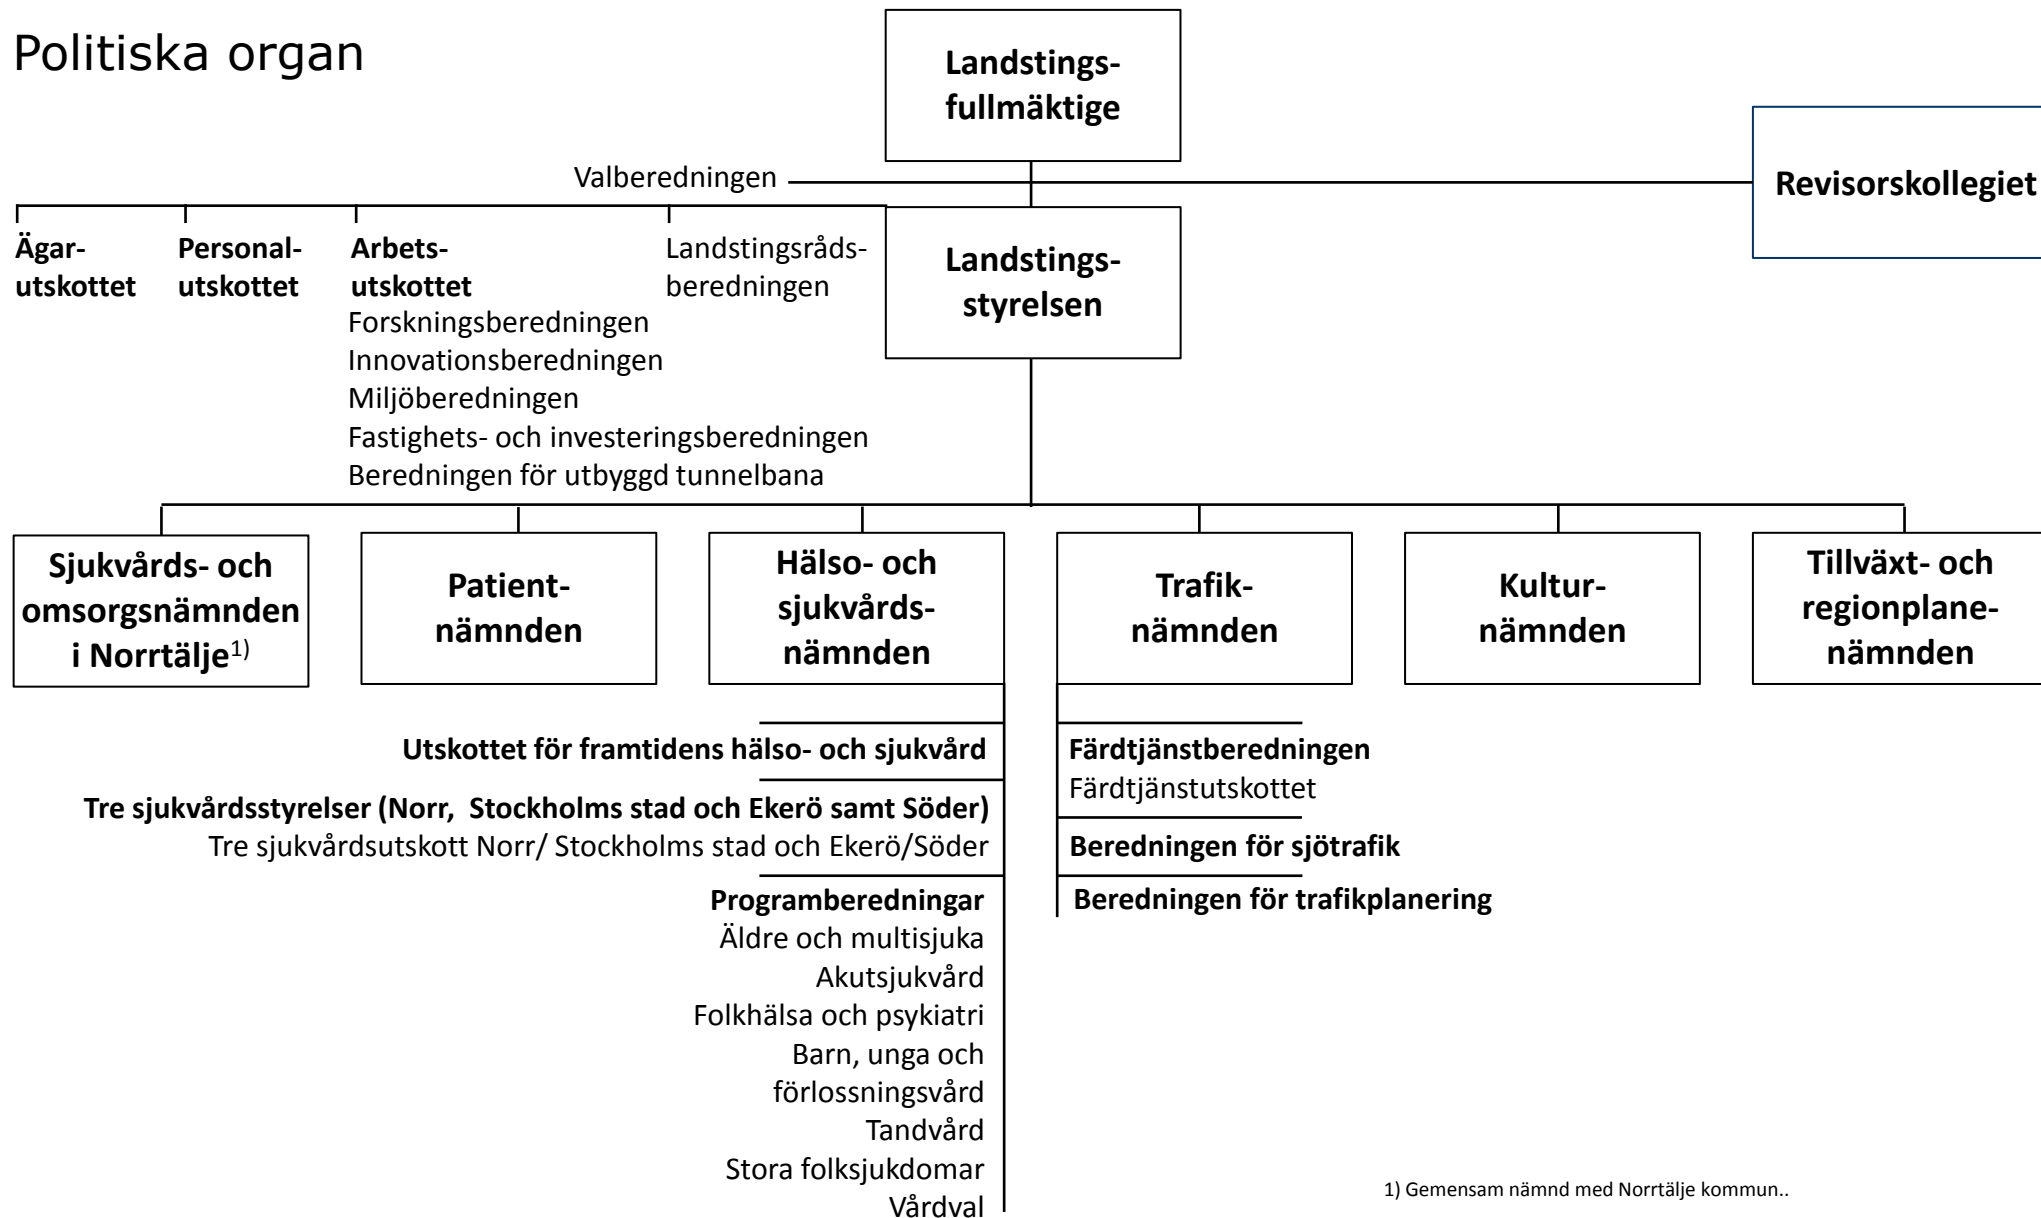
Politiska organ

Landstings-fullmäktige

Valberedningen

Revisorskollegiet

Ägar-utskottet

Personal-utskottet

Arbets-utskottet
Forskningsberedningen
Innovationsberedningen
Miljöberedningen
Fastighets- och investeringsberedningen
Beredningen för utbyggd tunnelbana

Landstingsråds-beredningen

Landstings-styrelsen

Sjukvårds- och omsorgsnämnden i Norrtälje$^{1)}$

Patient-nämnden

Hälso- och sjukvårds-nämnden

Trafik-nämnden

Kultur-nämnden

Tillväxt- och regionplane-nämnden

Utskottet för framtidens hälso- och sjukvård

Tre sjukvårdsstyrelser (Norr, Stockholms stad och Ekerö samt Söder)
Tre sjukvårdsutskott Norr/ Stockholms stad och Ekerö/Söder

Programberedningar
Äldre och multisjuka
Akutsjukvård
Folkhälsa och psykiatri
Barn, unga och förlossningsvård
Tandvård
Stora folksjukdomar
Vårdval

Färdtjänstberedningen
Färdtjänstutskottet

Beredningen för sjötrafik

Beredningen för trafikplanering

1) Gemensam nämnd med Norrtälje kommun..